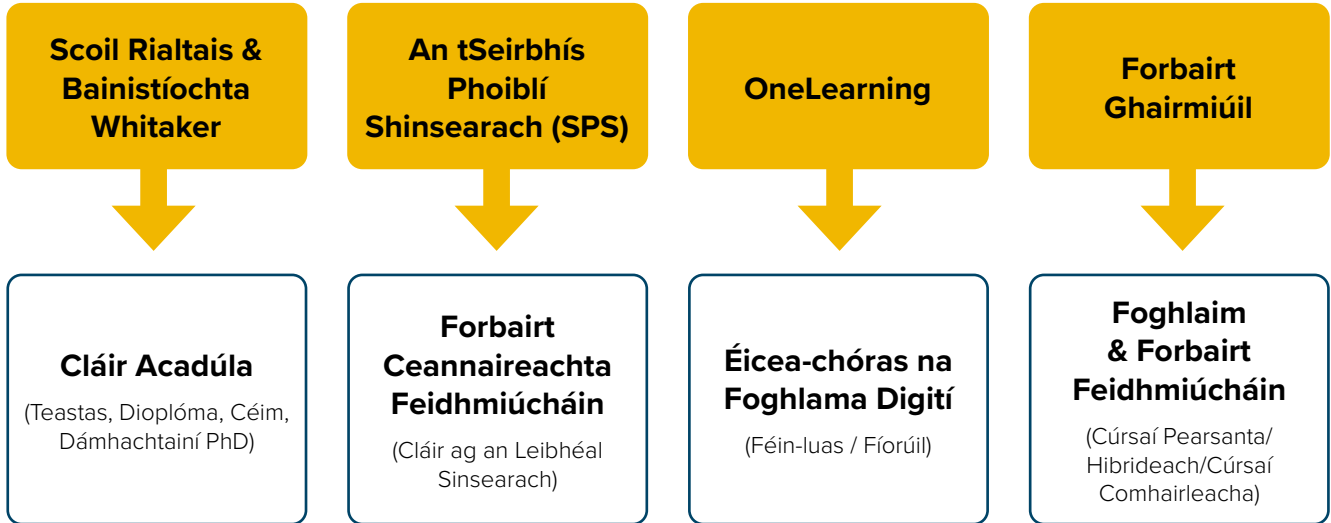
Scoil Rialtais & Bainistíochta Whitaker

Cláir Acadúla

(Teastas, Dioplóma, Céim, Dámhachtainí PhD)

An tSeirbhís Phoiblí Shinsearach (SPS)

Forbairt Ceannaireachta Feidhmiúcháin

(Cláir ag an Leibhéal Sinsearach)

OneLearning

Éicea-chóras na Foghlama Digití

(Féin-luas / Fíorúil)

Forbairt Ghairmiúil

Foghlaim & Forbairt Feidhmiúcháin

(Cúrsaí Pearsanta/ Hibrideach/Cúrsaí Comhairleacha)